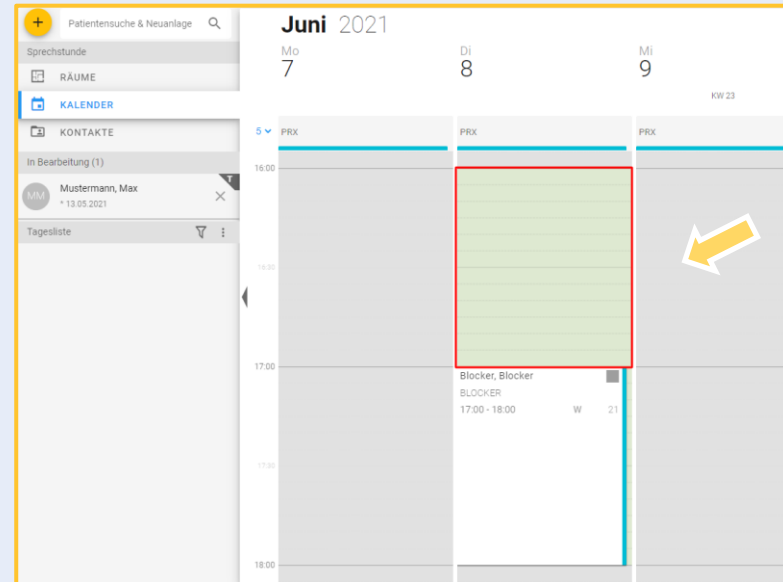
+ Patientensuche & Neuanlage

Sprechstunde

RÄUME

KALENDER

KONTAKTE

In Bearbeitung (1)

MM Mustermann, Max
* 13.05.2021

Tagesliste

Juni 2021

Mo
7

Di
8

Mi
9

KW 23

5

PRX

PRX

PRX

16:00

16:30

17:00

Blocker, Blocker
BLOCKER
17:00 - 18:00 W 21

17:30

18:00